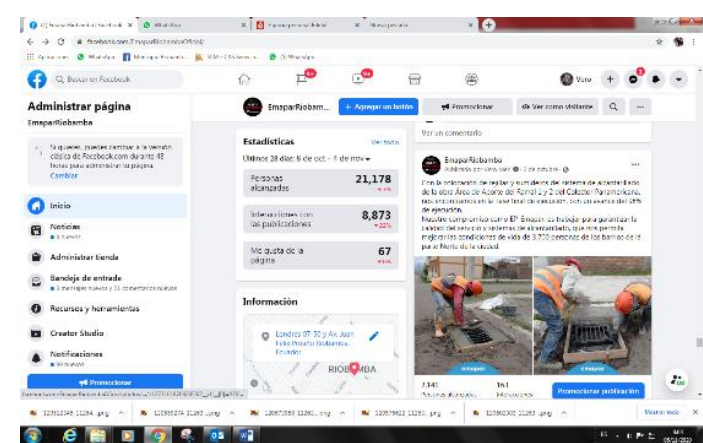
Buscar en Facebook

Administrar página
EmsparRiobamba

Si quieres, puedes cambiar a la versión clásica de Facebook.com durante 48 horas para administrar la página.
Cambiar

Inicio
Noticias
Administrar tienda
Bandeja de entrada
Recursos y herramientas
Creator Studio
Notificaciones
Promocionar

EmsparRiobam...
+ Agregar un botón
Promocionar
Ver como visitante

Estadísticas
Ver todo
Últimos 28 días: 8 de oct. - 4 de nov.

| Personas alcanzadas | 21,178 |
|---|---|
| Interacciones con las publicaciones | 8,873 |
| Me gusta de la página | 67 |

Información
Londres 07-30 y Av. Juan Félix Proaño Riobamba, Ecuador
RIOBAMBA

Ver un comentario

EmsparRiobamba
Publicado por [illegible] · 2 de octubre ·

Con la colocación de rejillas y sumideros del sistema de alcantarillado de la obra Área de Aporte del Ramal 1 y 2 del Colector Panamericana, los trabajos están en la fase final de ejecución, con un avance del 95% de ejecución.
Nuestro compromiso como EP Emapar, es trabajar para garantizar la calidad del servicio y sistemas de alcantarillado, que nos permita mejorar las condiciones de vida de 3.700 personas de los barrios de la parte Norte de la ciudad.

Promocionar publicación

Mostrar todo